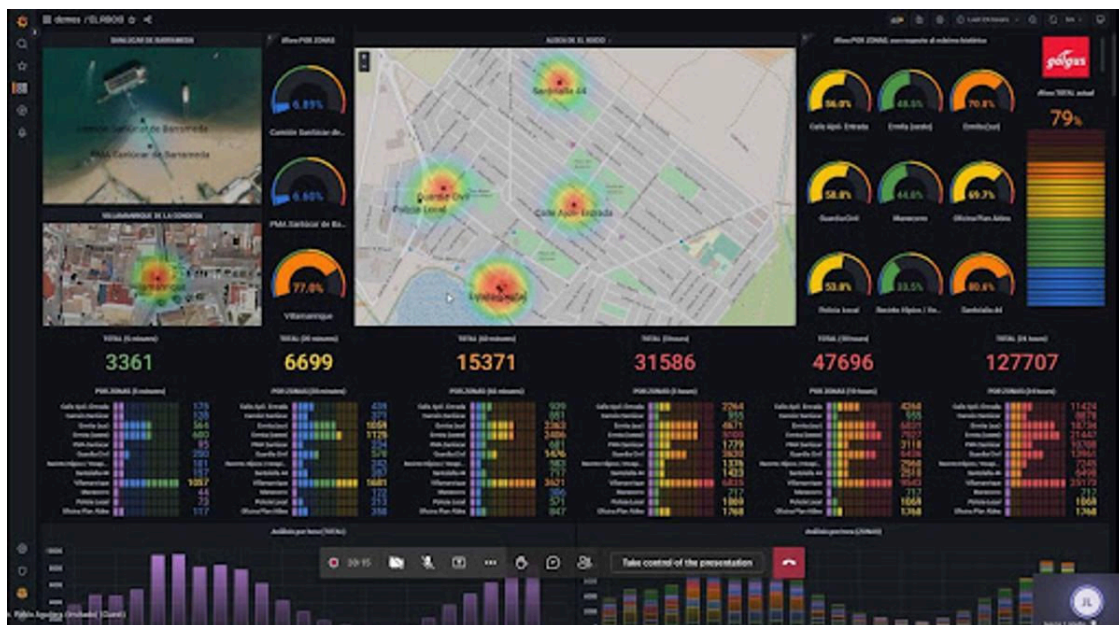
demos / SLRBOB

Comisión Sanitaria de Barrameda
PMA Sanitario de Barrameda

6.89%
Comisión Sanitaria de...

6.60%
PMA Sanitario de Ba...

77.0%
Villamanrique

Santolalla 44
Guardia Civil
Policía Local
Calle Apdo Entrada
Embarcadero

56.0%
Calle Apdo Entrada
48.5%
Ermita (verde)
70.8%
Ermita (azul)
58.8%
Guardia Civil
64.8%
Marcenero
69.7%
Oficina Plan Aldea
53.8%
Policía Local
33.5%
Recinto Hípico | Ex...
80.6%
Santolalla 44

79%

3361
6699
15371
31586
47696
127707

Take control of the presentation

30:15

JL